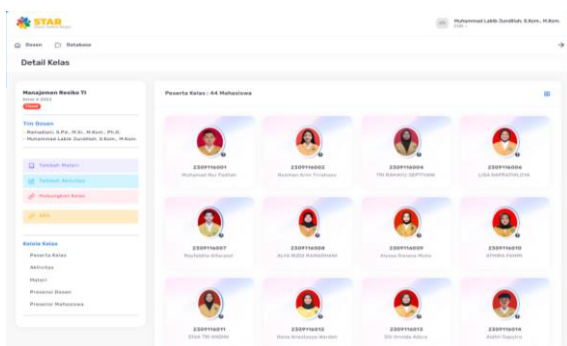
STAR

Muhammad Labib Sundihah, S.Kom., M.Kom.

Dosen Database

Detail Kelas

Manajemen Resiko TI
Kelas A 2024
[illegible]

Tim Dosen
Ramadiani, S.Pd., M.Si., M.Kom., Ph.D.
Muhammad Labib Sundihah, S.Kom., M.Kom.

Tambah Materi
Tambah Aktivitas
Hubungkan Kelas
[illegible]

Kelola Kelas
Peserta Kelas
Aktivitas
Materi
Presensi Dosen
Presensi Mahasiswa

Peserta Kelas : 44 Mahasiswa

2309116001
Muhamad Nur Padilah

2309116002
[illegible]

2309116004
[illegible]

2309116006
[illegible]

2309116007
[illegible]

2309116008
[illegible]

2309116009
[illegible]

2309116010
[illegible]

2309116011
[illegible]

2309116012
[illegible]

2309116013
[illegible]

2309116014
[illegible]